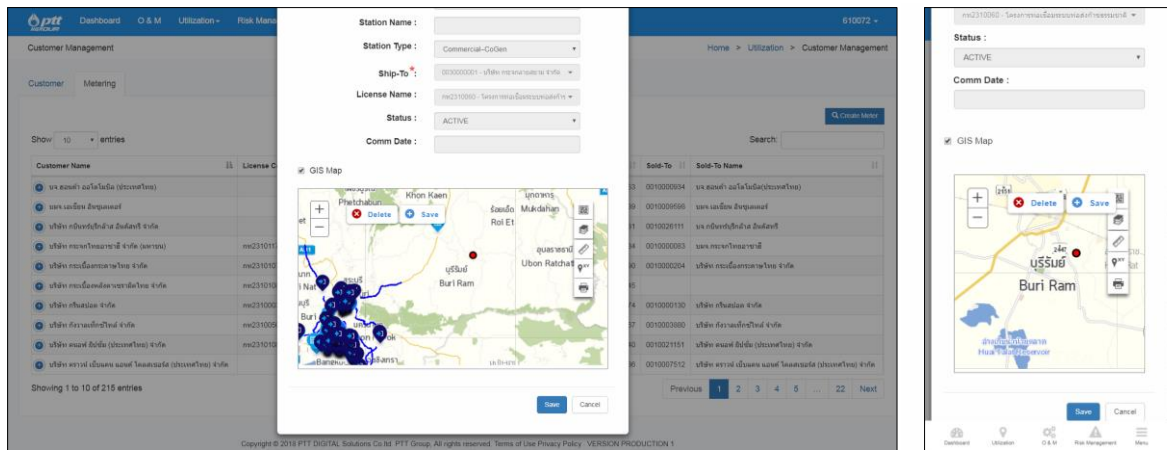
ptt Dashboard O & M Utilization Risk Mana 610072

Customer Management

Home > Utilization > Customer Management

Customer Metering

Create Meter

Show 10 entries

Search:

| Customer Name | License C | | Sold-To | Sold-To Name |
|---|---|---|---|---|
| บจ. ฮอนด้า ออโตโมบิล (ประเทศไทย) | | 53 | 0010000034 | บจ.ฮอนด้า ออโตโมบิล(ประเทศไทย) |
| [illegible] | | 39 | 0010009596 | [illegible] |
| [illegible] | | 11 | 0010026111 | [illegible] |
| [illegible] | กท231011 | 34 | 0010000083 | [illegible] |
| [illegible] | กท231010 | 30 | 0010000204 | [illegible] |
| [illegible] | กท231010 | 45 | | |
| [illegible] | กท231000 | 74 | 0010000130 | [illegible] |
| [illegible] | กท231005 | 57 | 0010003880 | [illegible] |
| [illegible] | กท231010 | 40 | 0010021151 | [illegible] |
| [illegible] | | 42 | 0010007512 | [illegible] |

Showing 1 to 10 of 215 entries

Previous 1 2 3 4 5 ... 22 Next

Station Name :

Station Type : Commercial-CoGen

Ship-To* : 0030000001 - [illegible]

License Name : กท2310060 - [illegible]

Status : ACTIVE

Comm Date :

GIS Map

Delete Save

Khon Kaen Phetchabun Mukdahan Roi Et Ubon Ratchat บุรีรัมย์ Buri Ram

Save Cancel

Copyright © 2018 PTT DIGITAL Solutions Co.ltd. PTT Group. All rights reserved. Terms of Use Privacy Policy . VERSION PRODUCTION 1

กท2310060 - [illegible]

Status :

ACTIVE

Comm Date :

GIS Map

Delete Save

บุรีรัมย์ Buri Ram

Huai Talat Reservoir

Save Cancel

Dashboard Utilization O & M Risk Management Menu